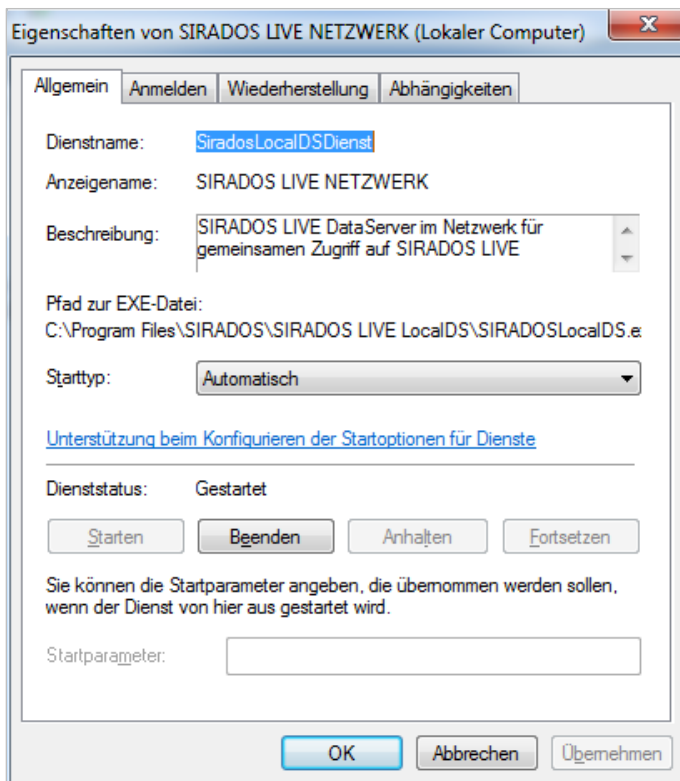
Eigenschaften von SIRADOS LIVE NETZWERK (Lokaler Computer)

Allgemein | Anmelden | Wiederherstellung | Abhängigkeiten

Dienstname: SiradosLocalDSDienst

Anzeigename: SIRADOS LIVE NETZWERK

Beschreibung: SIRADOS LIVE DataServer im Netzwerk für gemeinsamen Zugriff auf SIRADOS LIVE

Pfad zur EXE-Datei:
C:\Program Files\SIRADOS\SIRADOS LIVE LocalDS\SIRADOSLocalDS.e

Starttyp: Automatisch

Unterstützung beim Konfigurieren der Startoptionen für Dienste

Dienststatus: Gestartet

Starten | Beenden | Anhalten | Fortsetzen

Sie können die Startparameter angeben, die übernommen werden sollen, wenn der Dienst von hier aus gestartet wird.

Startparameter:

OK | Abbrechen | Übernehmen